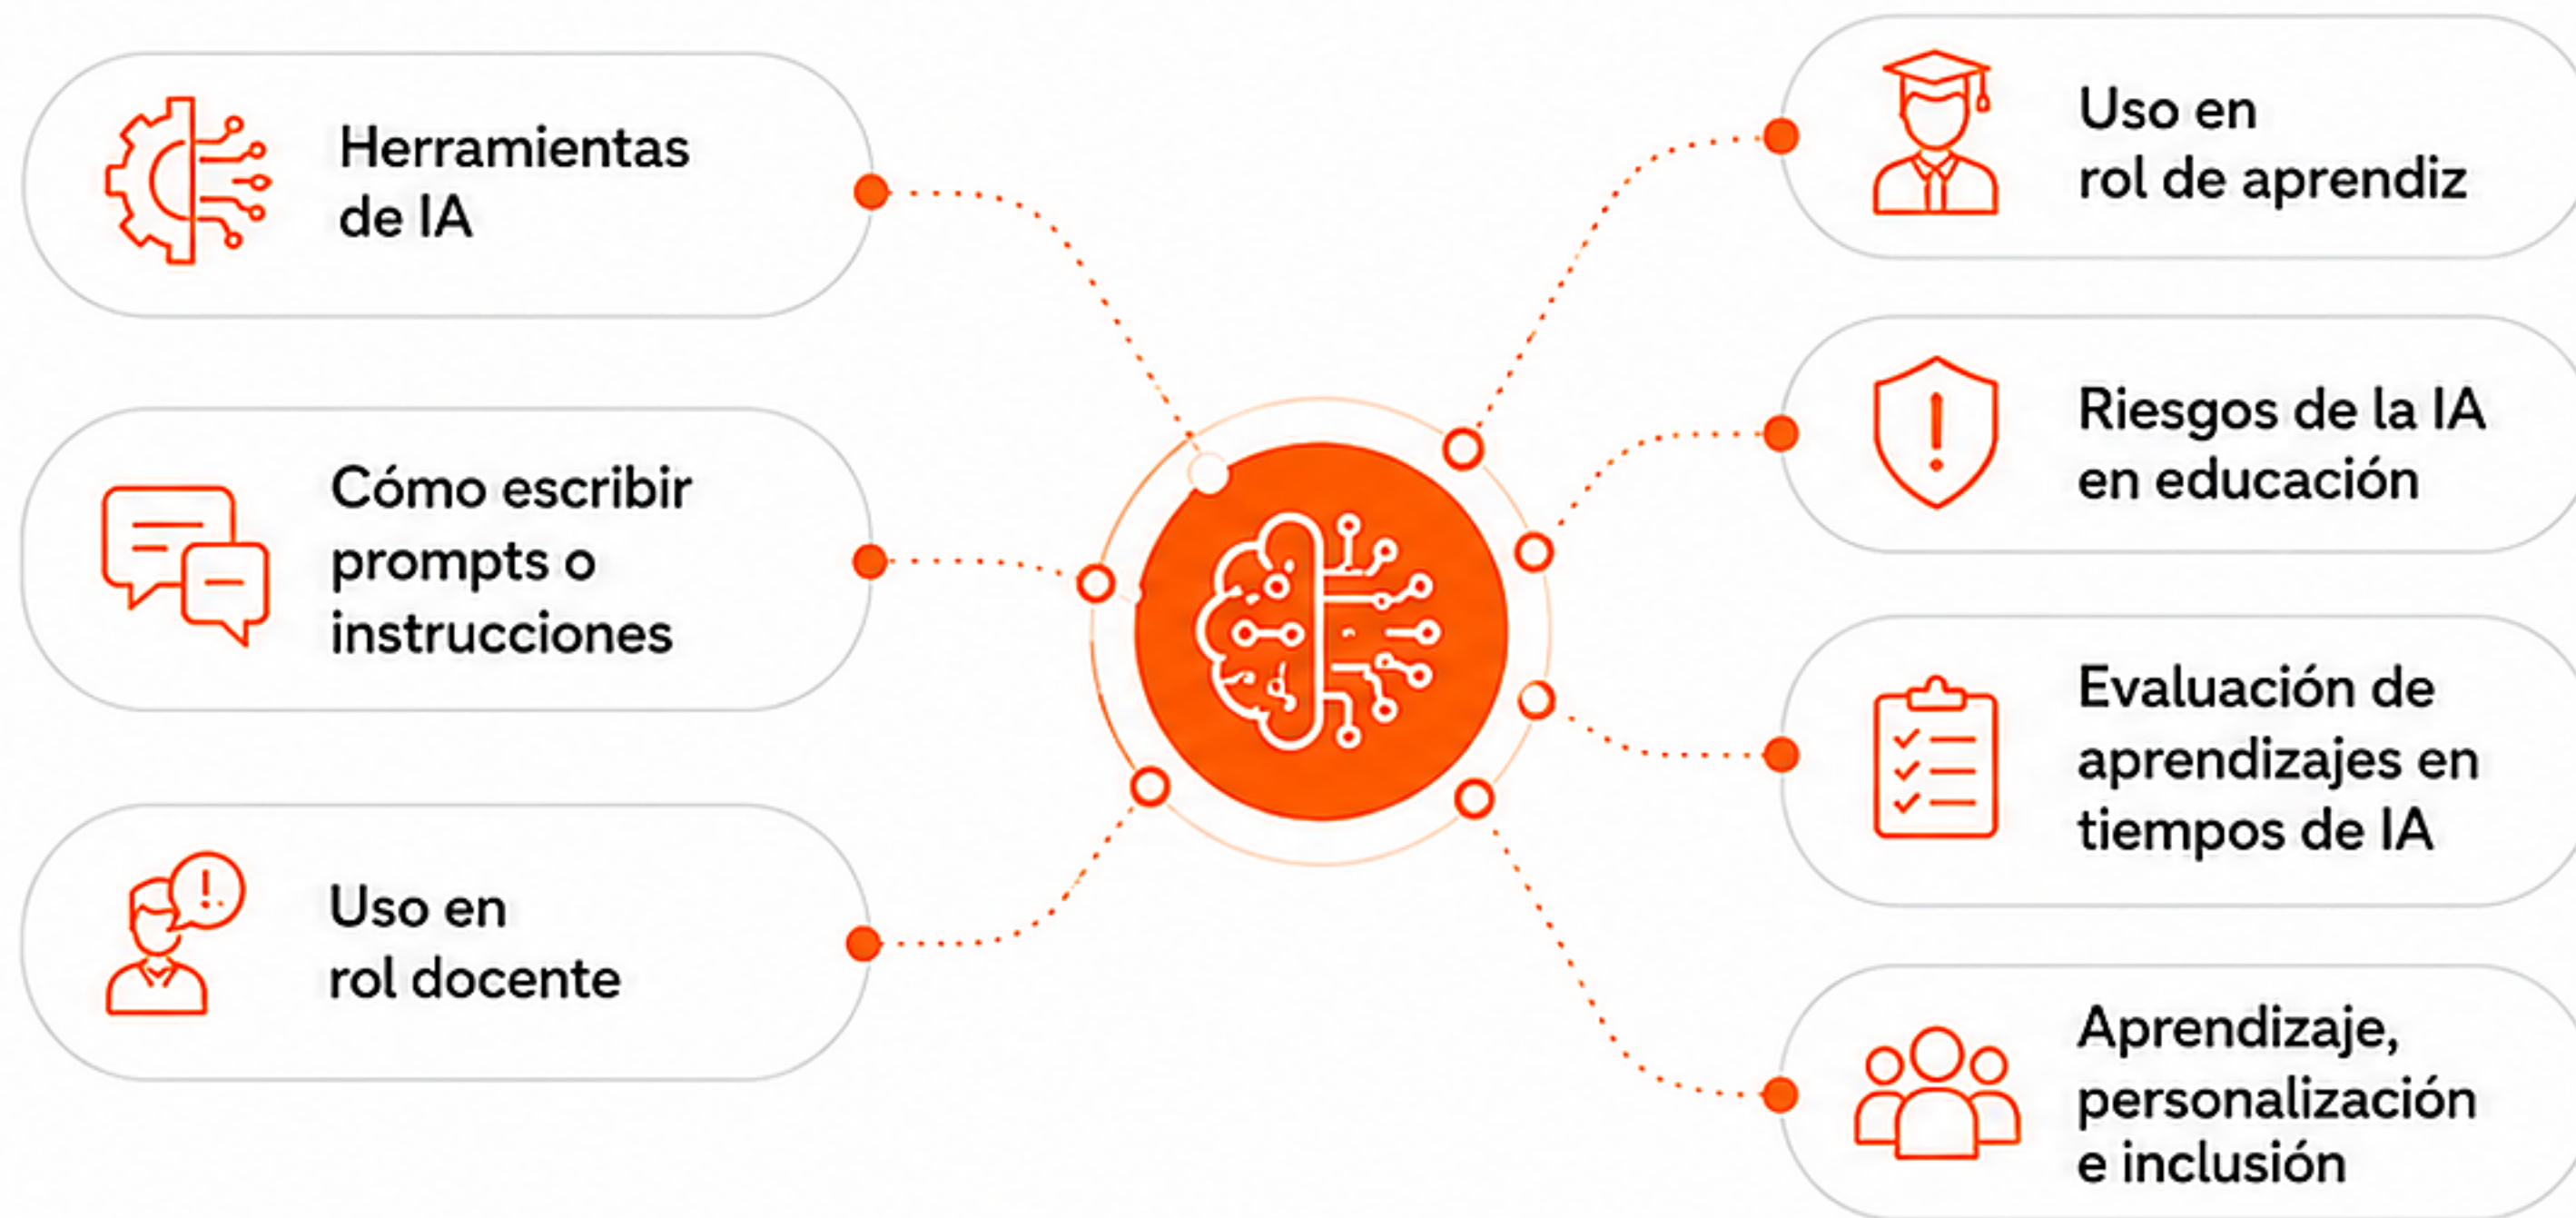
Herramientas de IA

Cómo escribir prompts o instrucciones

Uso en rol docente

Uso en rol de aprendiz

Riesgos de la IA en educación

Evaluación de aprendizajes en tiempos de IA

Aprendizaje, personalización e inclusión